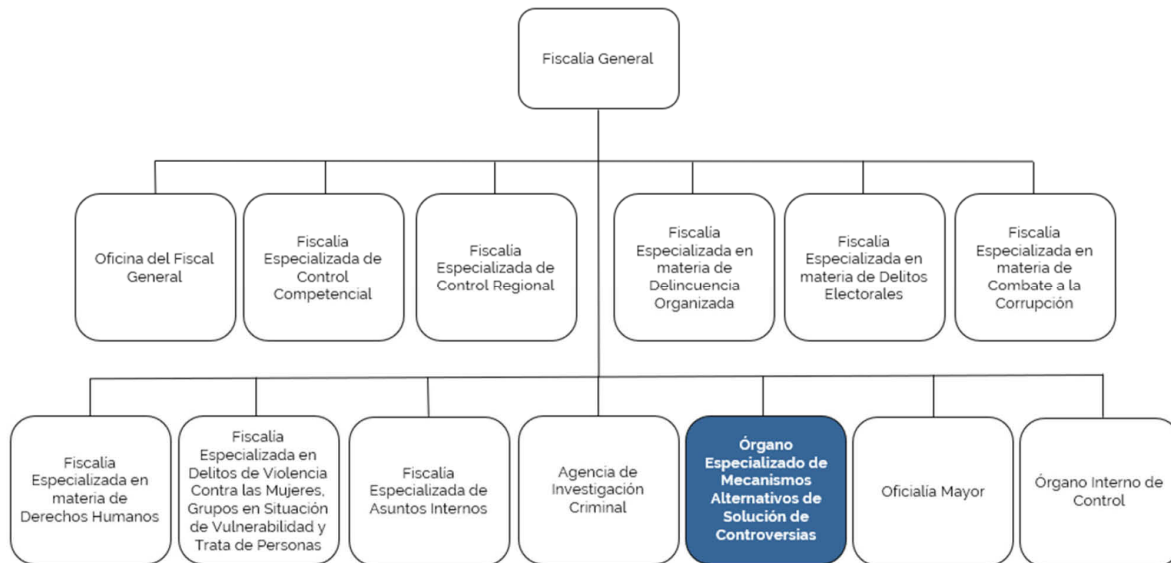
Fiscalía General

Oficina del Fiscal General

Fiscalía Especializada de Control Competencial

Fiscalía Especializada de Control Regional

Fiscalía Especializada en materia de Delincuencia Organizada

Fiscalía Especializada en materia de Delitos Electorales

Fiscalía Especializada en materia de Combate a la Corrupción

Fiscalía Especializada en materia de Derechos Humanos

Fiscalía Especializada en Delitos de Violencia Contra las Mujeres, Grupos en Situación de Vulnerabilidad y Trata de Personas

Fiscalía Especializada de Asuntos Internos

Agencia de Investigación Criminal

Órgano Especializado de Mecanismos Alternativos de Solución de Controversias

Oficialía Mayor

Órgano Interno de Control